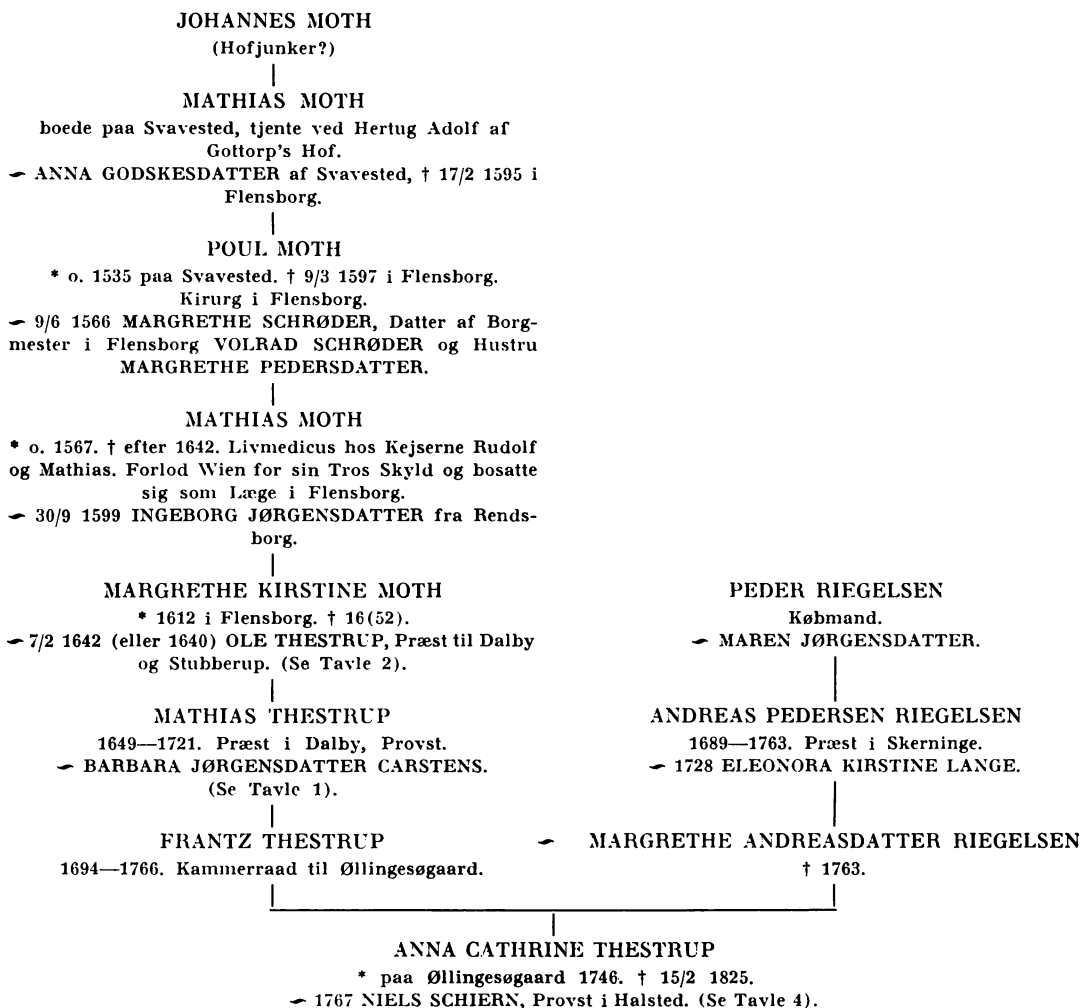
JOHANNES MOTH
(Hofjunker?)

MATHIAS MOTH
boede paa Svavested, tjente ved Hertug Adolf af Gottorp's Hof.
⌣ ANNA GODSKESDATTER af Svavested, † 17/2 1595 i Flensborg.

POUL MOTH
* o. 1535 paa Svavested. † 9/3 1597 i Flensborg. Kirurg i Flensborg.
⌣ 9/6 1566 MARGRETHE SCHRØDER, Datter af Borgmester i Flensborg VOLRAD SCHRØDER og Hustru MARGRETHE PEDERSDATTER.

MATHIAS MOTH
* o. 1567. † efter 1642. Livmedicus hos Kejserne Rudolf og Mathias. Forlod Wien for sin Tros Skyld og bosatte sig som Læge i Flensborg.
⌣ 30/9 1599 INGEBORG JØRGENSDATTER fra Rendsborg.

MARGRETHE KIRSTINE MOTH
* 1612 i Flensborg. † 16(52).
⌣ 7/2 1642 (eller 1640) OLE THESTRUP, Præst til Dalby og Stubberup. (Se Tavle 2).

MATHIAS THESTRUP
1649—1721. Præst i Dalby, Provst.
⌣ BARBARA JØRGENSDATTER CARSTENS. (Se Tavle 1).

FRANTZ THESTRUP
1694—1766. Kammerraad til Øllingesøgaard.

PEDER RIEGELSEN
Købmand.
⌣ MAREN JØRGENSDATTER.

ANDREAS PEDERSEN RIEGELSEN
1689—1763. Præst i Skerninge.
⌣ 1728 ELEONORA KIRSTINE LANGE.

⌣ MARGRETHE ANDREASDATTER RIEGELSEN
† 1763.

ANNA CATHRINE THESTRUP
* paa Øllingesøgaard 1746. † 15/2 1825.
⌣ 1767 NIELS SCHIERN, Provst i Halsted. (Se Tavle 4).